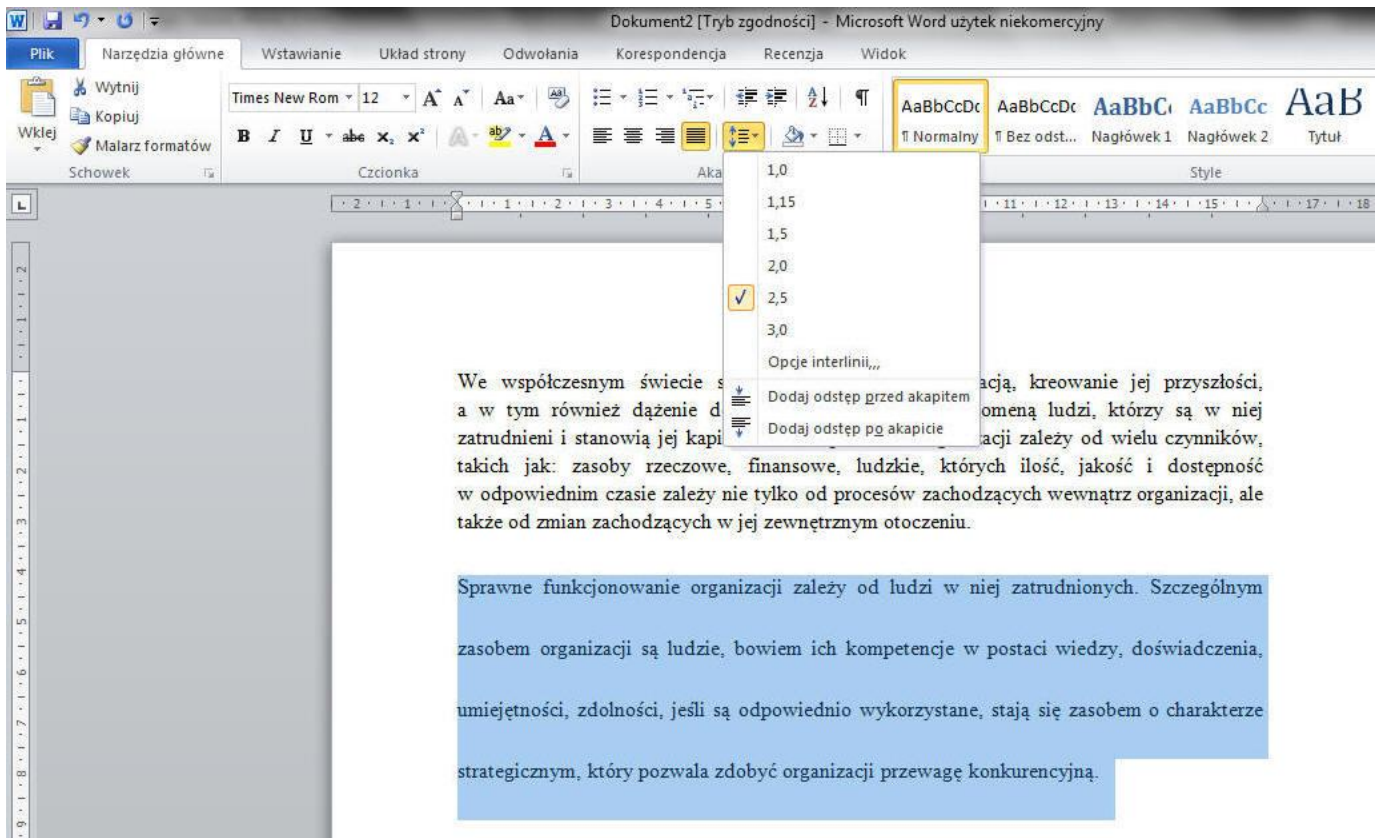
Dokument2 [Tryb zgodności] - Microsoft Word użytek niekomercyjny

Plik | Narzędzia główne | Wstawianie | Układ strony | Odwołania | Korespondencja | Recenzja | Widok

Wklej
Wytnij
Kopiuj
Malarz formatów
Schowek

Times New Rom 12
Aa
B I U abc $x_2$ $x^2$ A
Czcionka

Aka

AaBbCcDc ¶ Normalny
AaBbCcDc ¶ Bez odst...
AaBbC Nagłówek 1
AaBbCc Nagłówek 2
AaB Tytuł
Style

1,0
1,15
1,5
2,0
✓ 2,5
3,0
Opcje interlinii,,,
Dodaj odstęp przed akapitem
Dodaj odstęp po akapicie

We współczesnym świecie s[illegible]acją, kreowanie jej przyszłości, a w tym również dążenie d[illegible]omeną ludzi, którzy są w niej zatrudnieni i stanowią jej kapi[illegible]acji zależy od wielu czynników, takich jak: zasoby rzeczowe, finansowe, ludzkie, których ilość, jakość i dostępność w odpowiednim czasie zależy nie tylko od procesów zachodzących wewnątrz organizacji, ale także od zmian zachodzących w jej zewnętrznym otoczeniu.

Sprawne funkcjonowanie organizacji zależy od ludzi w niej zatrudnionych. Szczególnym zasobem organizacji są ludzie, bowiem ich kompetencje w postaci wiedzy, doświadczenia, umiejętności, zdolności, jeśli są odpowiednio wykorzystane, stają się zasobem o charakterze strategicznym, który pozwala zdobyć organizacji przewagę konkurencyjną.